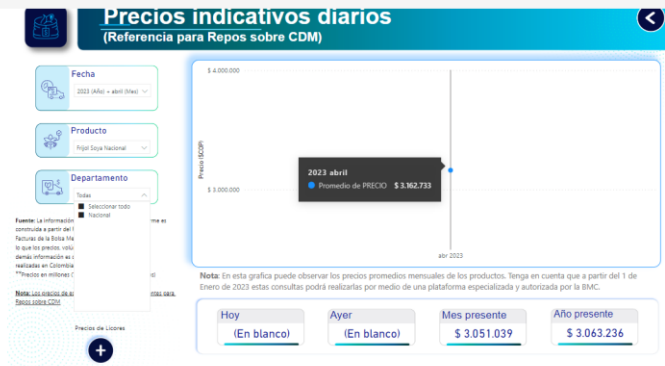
Precios indicativos diarios
(Referencia para Repos sobre CDM)

Fecha
2023 (Año) + abril (Mes)

Producto
Frijol Soya Nacional

Departamento
Todas
Seleccionar todo
Nacional

Fuente: La información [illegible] construida a partir del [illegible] Facturas de la Bolsa Me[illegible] lo que los precios, volú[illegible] demás información es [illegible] realizadas en Colombia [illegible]
**Precios en millones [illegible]

Nota: Los precios de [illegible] Repos sobre CDM

Precios de Licores

$ 4.000.000
Precio ($COP)
$ 3.000.000
2023 abril
Promedio de PRECIO $ 3.162.733
abr 2023

Nota: En esta grafica puede observar los precios promedios mensuales de los productos. Tenga en cuenta que a partir del 1 de Enero de 2023 estas consultas podrá realizarlas por medio de una plataforma especializada y autorizada por la BMC.

| Hoy | Ayer | Mes presente | Año presente |
|---|---|---|---|
| (En blanco) | (En blanco) | $ 3.051.039 | $ 3.063.236 |